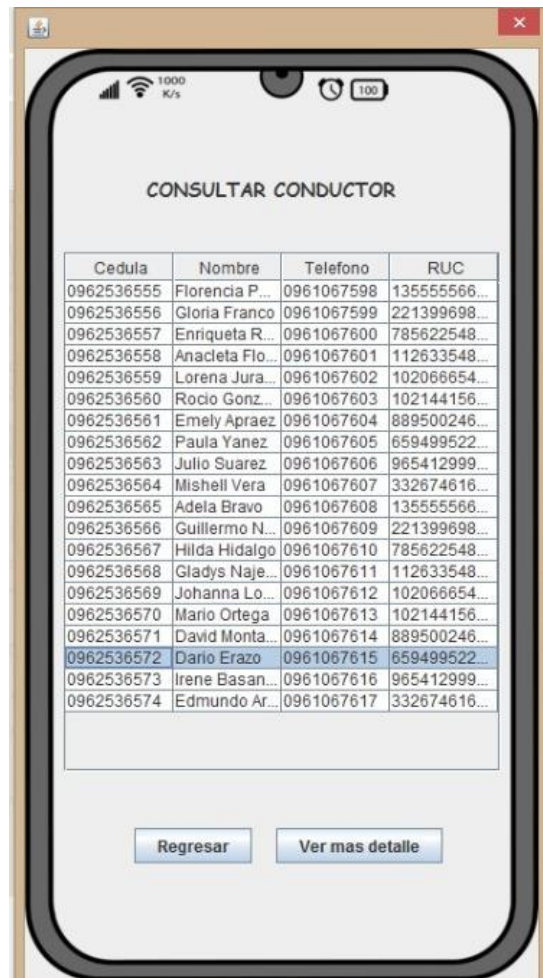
1000 K/s

100

CONSULTAR CONDUCTOR

| Cedula | Nombre | Telefono | RUC |
|---|---|---|---|
| 0962536555 | Florencia P... | 0961067598 | 135555566... |
| 0962536556 | Gloria Franco | 0961067599 | 221399698... |
| 0962536557 | Enriqueta R... | 0961067600 | 785622548... |
| 0962536558 | Anacleta Flo... | 0961067601 | 112633548... |
| 0962536559 | Lorena Jura... | 0961067602 | 102066654... |
| 0962536560 | Rocio Gonz... | 0961067603 | 102144156... |
| 0962536561 | Emely Apraez | 0961067604 | 889500246... |
| 0962536562 | Paula Yanez | 0961067605 | 659499522... |
| 0962536563 | Julio Suarez | 0961067606 | 965412999... |
| 0962536564 | Mishell Vera | 0961067607 | 332674616... |
| 0962536565 | Adela Bravo | 0961067608 | 135555566... |
| 0962536566 | Guillermo N... | 0961067609 | 221399698... |
| 0962536567 | Hilda Hidalgo | 0961067610 | 785622548... |
| 0962536568 | Gladys Naje... | 0961067611 | 112633548... |
| 0962536569 | Johanna Lo... | 0961067612 | 102066654... |
| 0962536570 | Mario Ortega | 0961067613 | 102144156... |
| 0962536571 | David Monta... | 0961067614 | 889500246... |
| 0962536572 | Dario Erazo | 0961067615 | 659499522... |
| 0962536573 | Irene Basan... | 0961067616 | 965412999... |
| 0962536574 | Edmundo Ar... | 0961067617 | 332674616... |

Regresar

Ver mas detalle